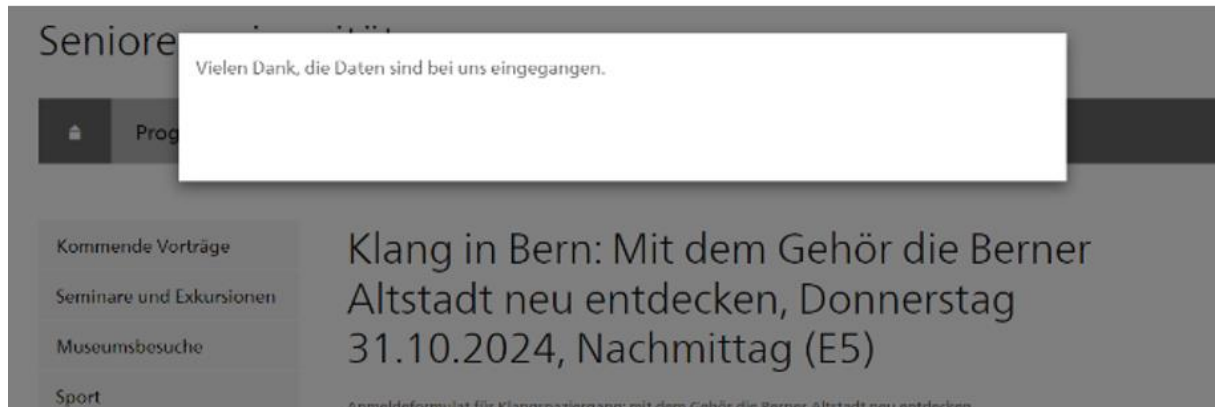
Seniore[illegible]

Vielen Dank, die Daten sind bei uns eingegangen.

Prog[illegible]

Kommende Vorträge

Seminare und Exkursionen

Museumsbesuche

Sport

Klang in Bern: Mit dem Gehör die Berner Altstadt neu entdecken, Donnerstag 31.10.2024, Nachmittag (E5)

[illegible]